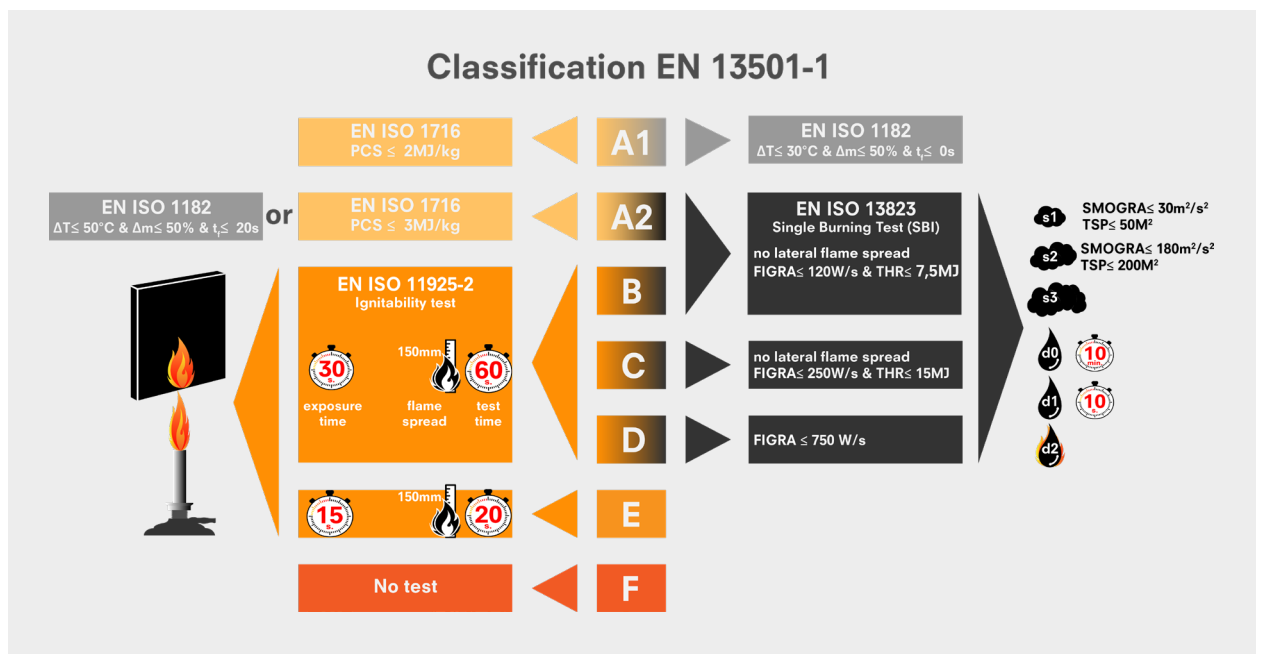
Classification EN 13501-1

EN ISO 1716
PCS ≤ 2MJ/kg

A1

EN ISO 1182
$\Delta T \leq 30°C$ & $\Delta m \leq 50\%$ & $t_f \leq 0s$

EN ISO 1182
$\Delta T \leq 50°C$ & $\Delta m \leq 50\%$ & $t_f \leq 20s$

or

EN ISO 1716
PCS ≤ 3MJ/kg

A2

EN ISO 13823
Single Burning Test (SBI)

no lateral flame spread
FIGRA≤ 120W/s & THR≤ 7,5MJ

s1 SMOGRA≤ $30m^2/s^2$
TSP≤ $50M^2$

s2 SMOGRA≤ $180m^2/s^2$
TSP≤ $200M^2$

s3

EN ISO 11925-2
Ignitability test

B

150mm

30 s.

60 s.

exposure time

flame spread

test time

C

no lateral flame spread
FIGRA≤ 250W/s & THR≤ 15MJ

d0 10 min.

d1 10 s.

D

FIGRA ≤ 750 W/s

d2

150mm

15 s.

20 s.

E

No test

F